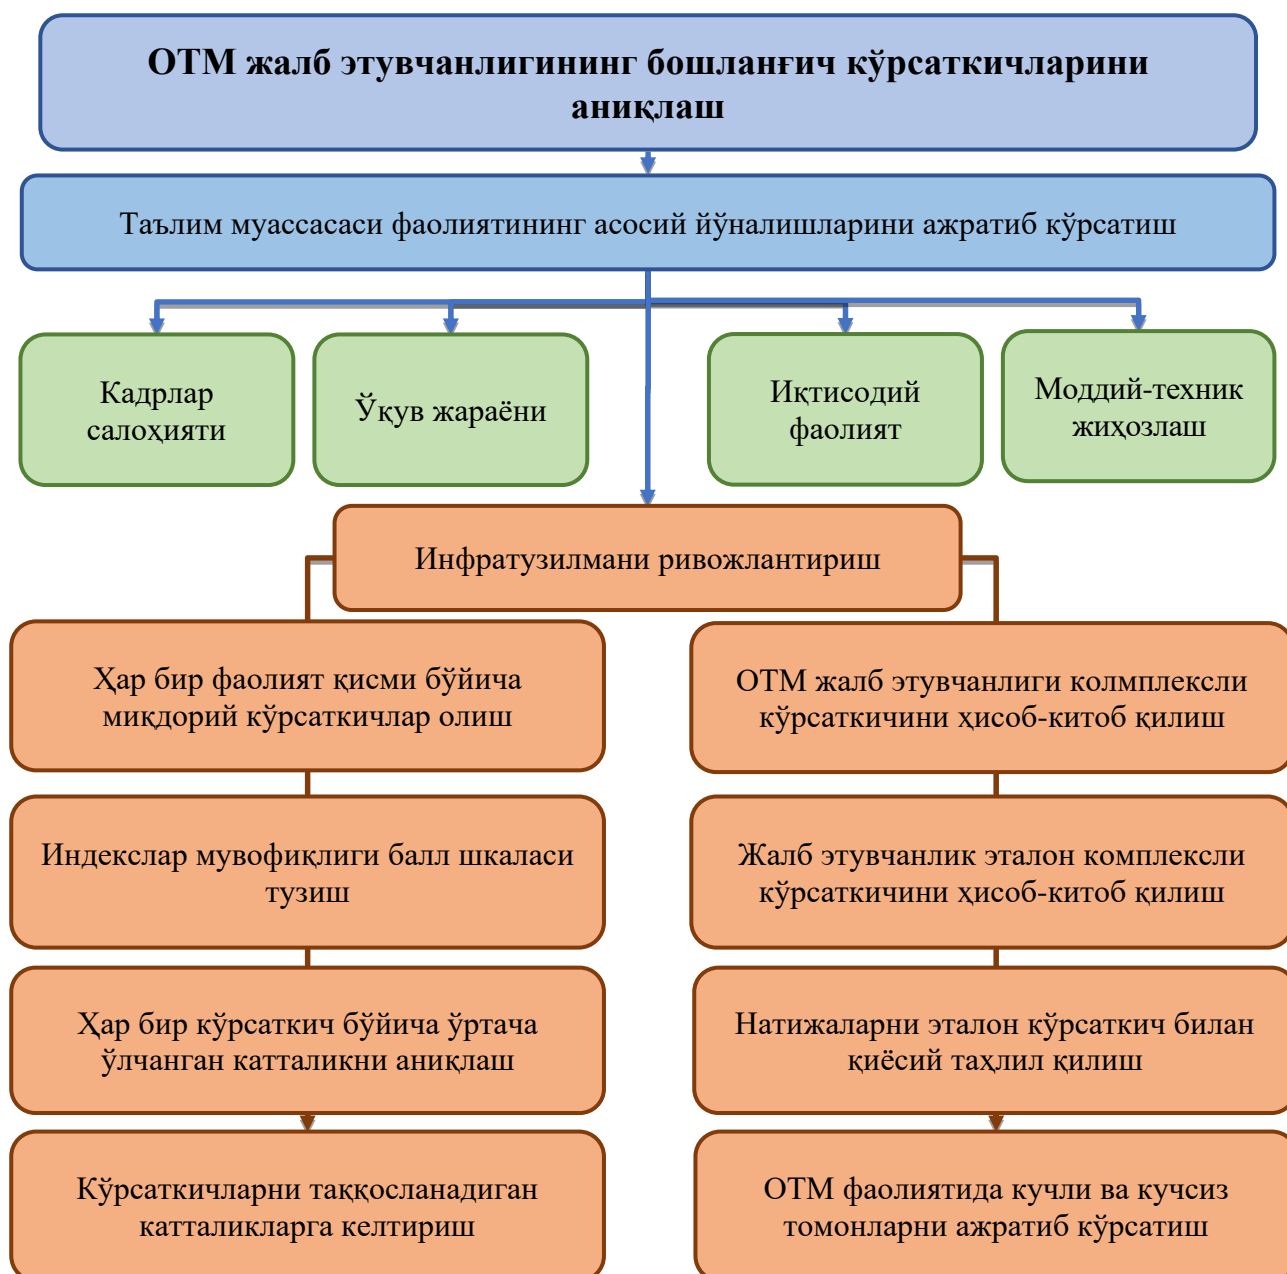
ОТМ жалб этувчанлигининг бошланғич кўрсаткичларини аниқлаш

Таълим муассасаси фаолиятининг асосий йўналишларини ажратиб кўрсатиш

Кадрлар салоҳияти

Ўқув жараёни

Иқтисодий фаолият

Моддий-техник жиҳозлаш

Инфратузилмани ривожлантириш

Ҳар бир фаолият қисми бўйича миқдорий кўрсаткичлар олиш

Индекслар мувофиқлиги балл шкаласи тузиш

Ҳар бир кўрсаткич бўйича ўртача ўлчанган катталикни аниқлаш

Кўрсаткичларни таққосланадиган катталикларга келтириш

ОТМ жалб этувчанлиги колмплексли кўрсаткичини ҳисоб-китоб қилиш

Жалб этувчанлик эталон комплексли кўрсаткичини ҳисоб-китоб қилиш

Натижаларни эталон кўрсаткич билан қиёсий таҳлил қилиш

ОТМ фаолиятида кучли ва кучсиз томонларни ажратиб кўрсатиш